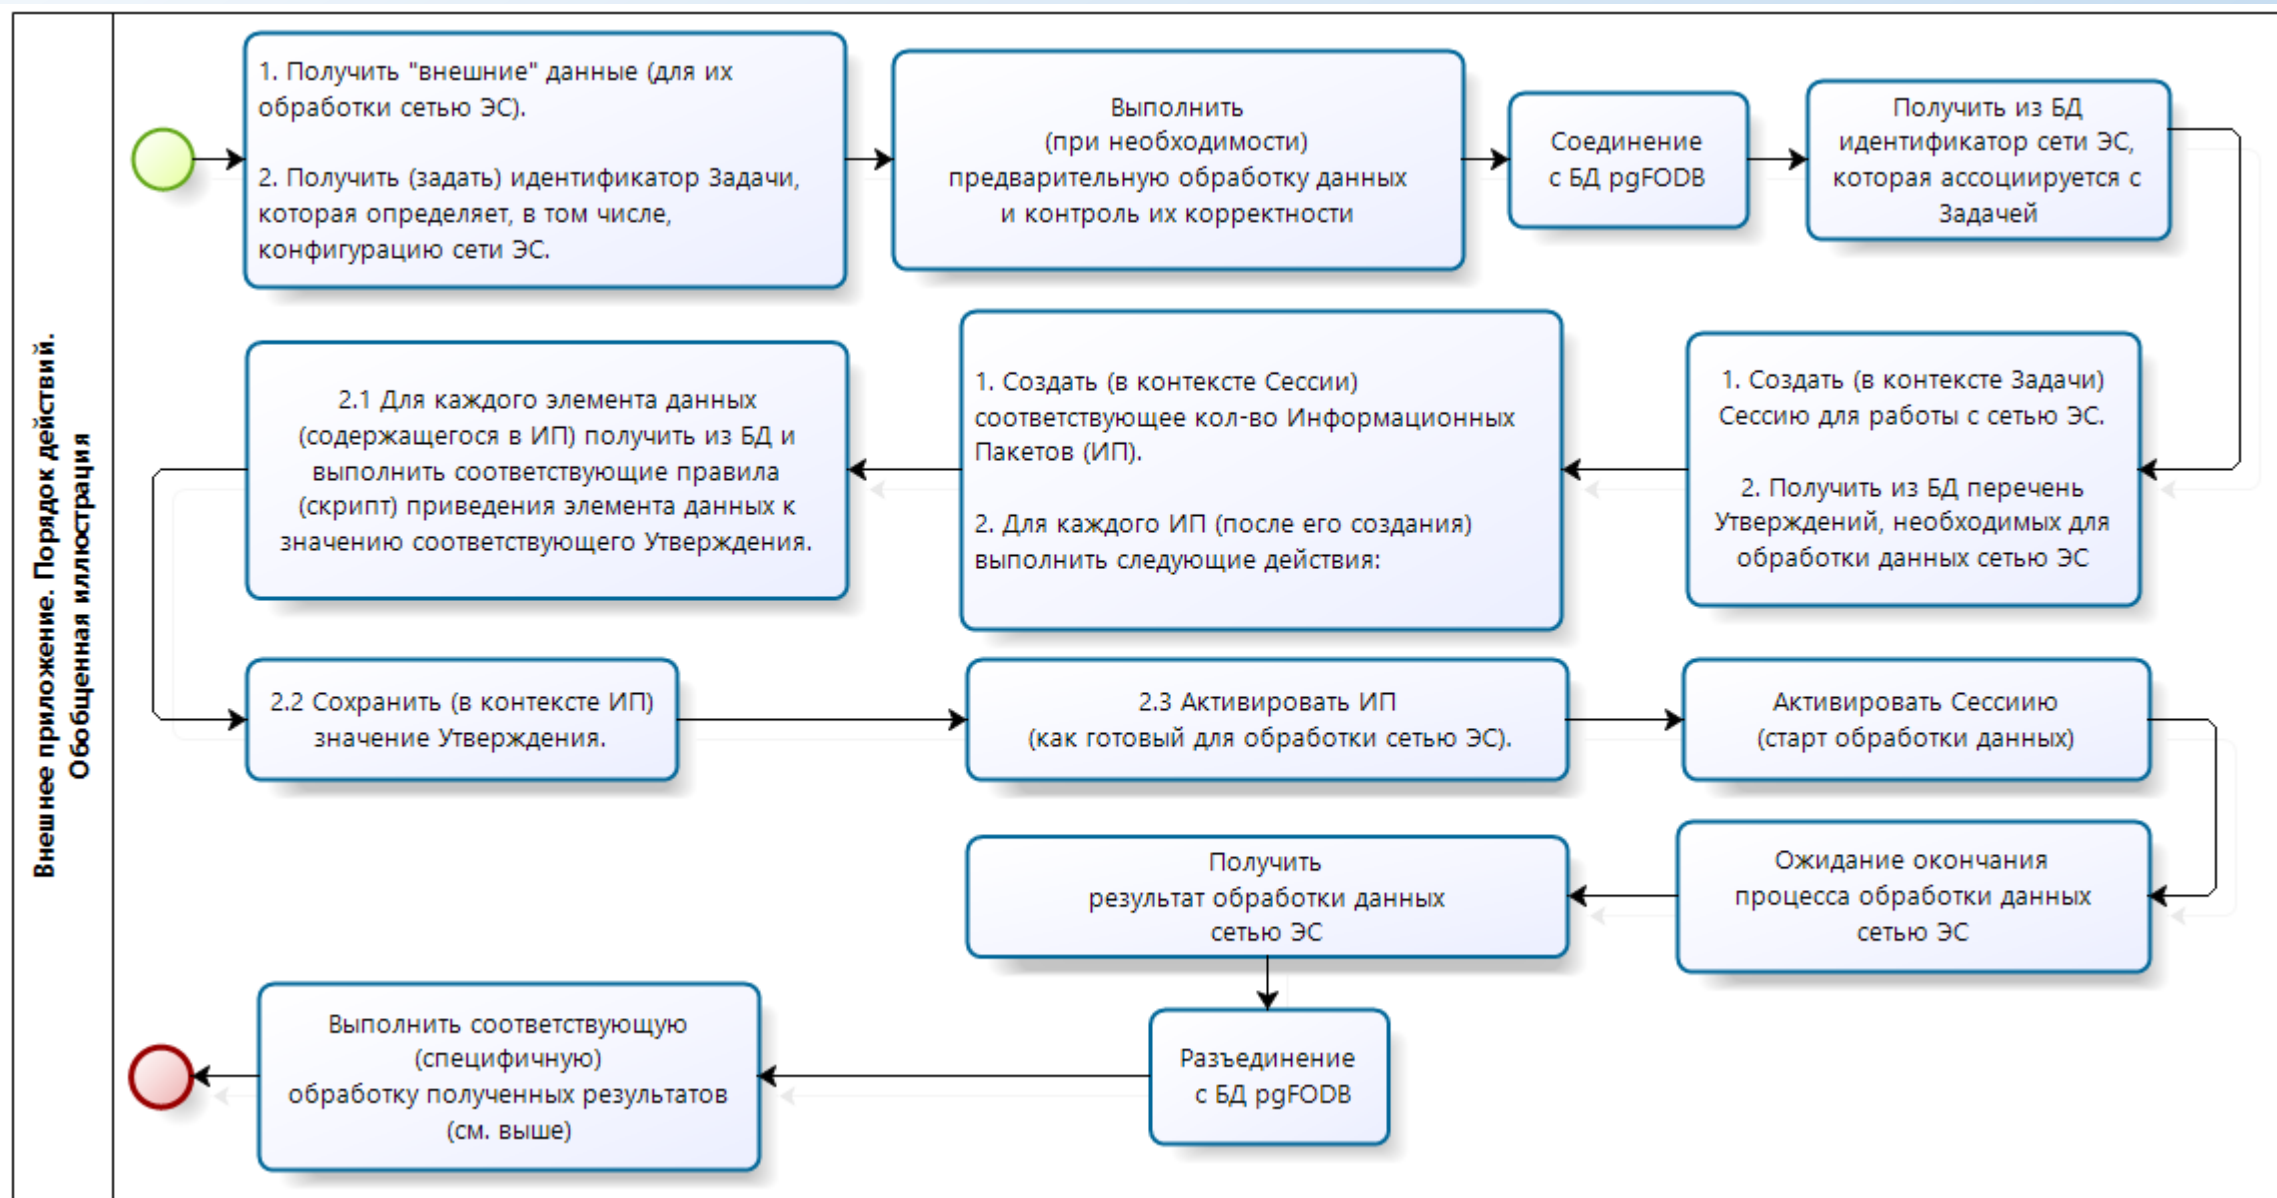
Внешнее приложение. Порядок действий.
Обобщенная иллюстрация

1. Получить "внешние" данные (для их обработки сетью ЭС).

2. Получить (задать) идентификатор Задачи, которая определяет, в том числе, конфигурацию сети ЭС.

Выполнить (при необходимости) предварительную обработку данных и контроль их корректности

Соединение с БД pgFODB

Получить из БД идентификатор сети ЭС, которая ассоциируется с Задачей

1. Создать (в контексте Задачи) Сессию для работы с сетью ЭС.

2. Получить из БД перечень Утверждений, необходимых для обработки данных сетью ЭС

1. Создать (в контексте Сессии) соответствующее кол-во Информационных Пакетов (ИП).

2. Для каждого ИП (после его создания) выполнить следующие действия:

2.1 Для каждого элемента данных (содержащегося в ИП) получить из БД и выполнить соответствующие правила (скрипт) приведения элемента данных к значению соответствующего Утверждения.

2.2 Сохранить (в контексте ИП) значение Утверждения.

2.3 Активировать ИП (как готовый для обработки сетью ЭС).

Активировать Сессиию (старт обработки данных)

Ожидание окончания процесса обработки данных сетью ЭС

Получить результат обработки данных сетью ЭС

Разъединение с БД pgFODB

Выполнить соответствующую (специфичную) обработку полученных результатов (см. выше)